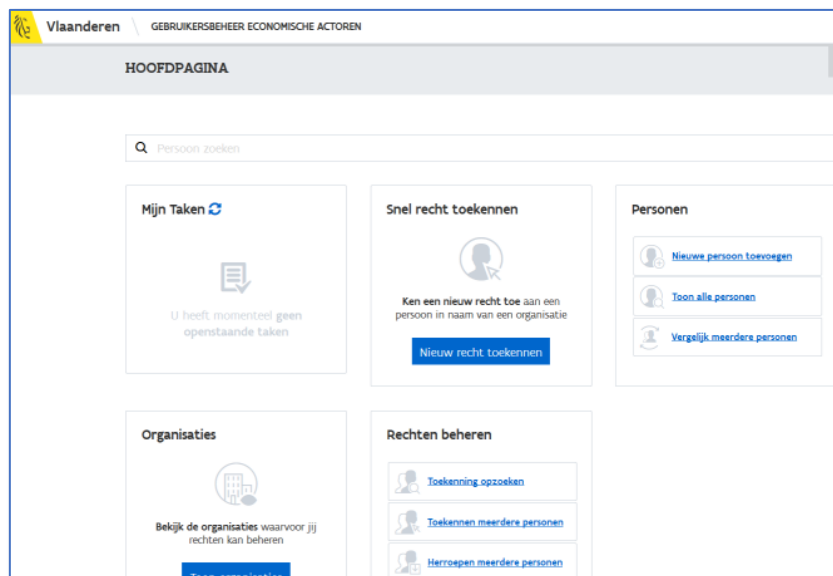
Vlaanderen GEBRUIKERSBEHEER ECONOMISCHE ACTOREN

HOOFDPAGINA

Persoon zoeken

Mijn Taken

U heeft momenteel geen openstaande taken

Snel recht toekennen

Ken een nieuw recht toe aan een persoon in naam van een organisatie

Nieuw recht toekennen

Personen

Nieuwe persoon toevoegen

Toon alle personen

Vergelijk meerdere personen

Organisaties

Bekijk de organisaties waarvoor jij rechten kan beheren

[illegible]

Rechten beheren

Toekenning opzoeken

Toekennen meerdere personen

Herroepen meerdere personen